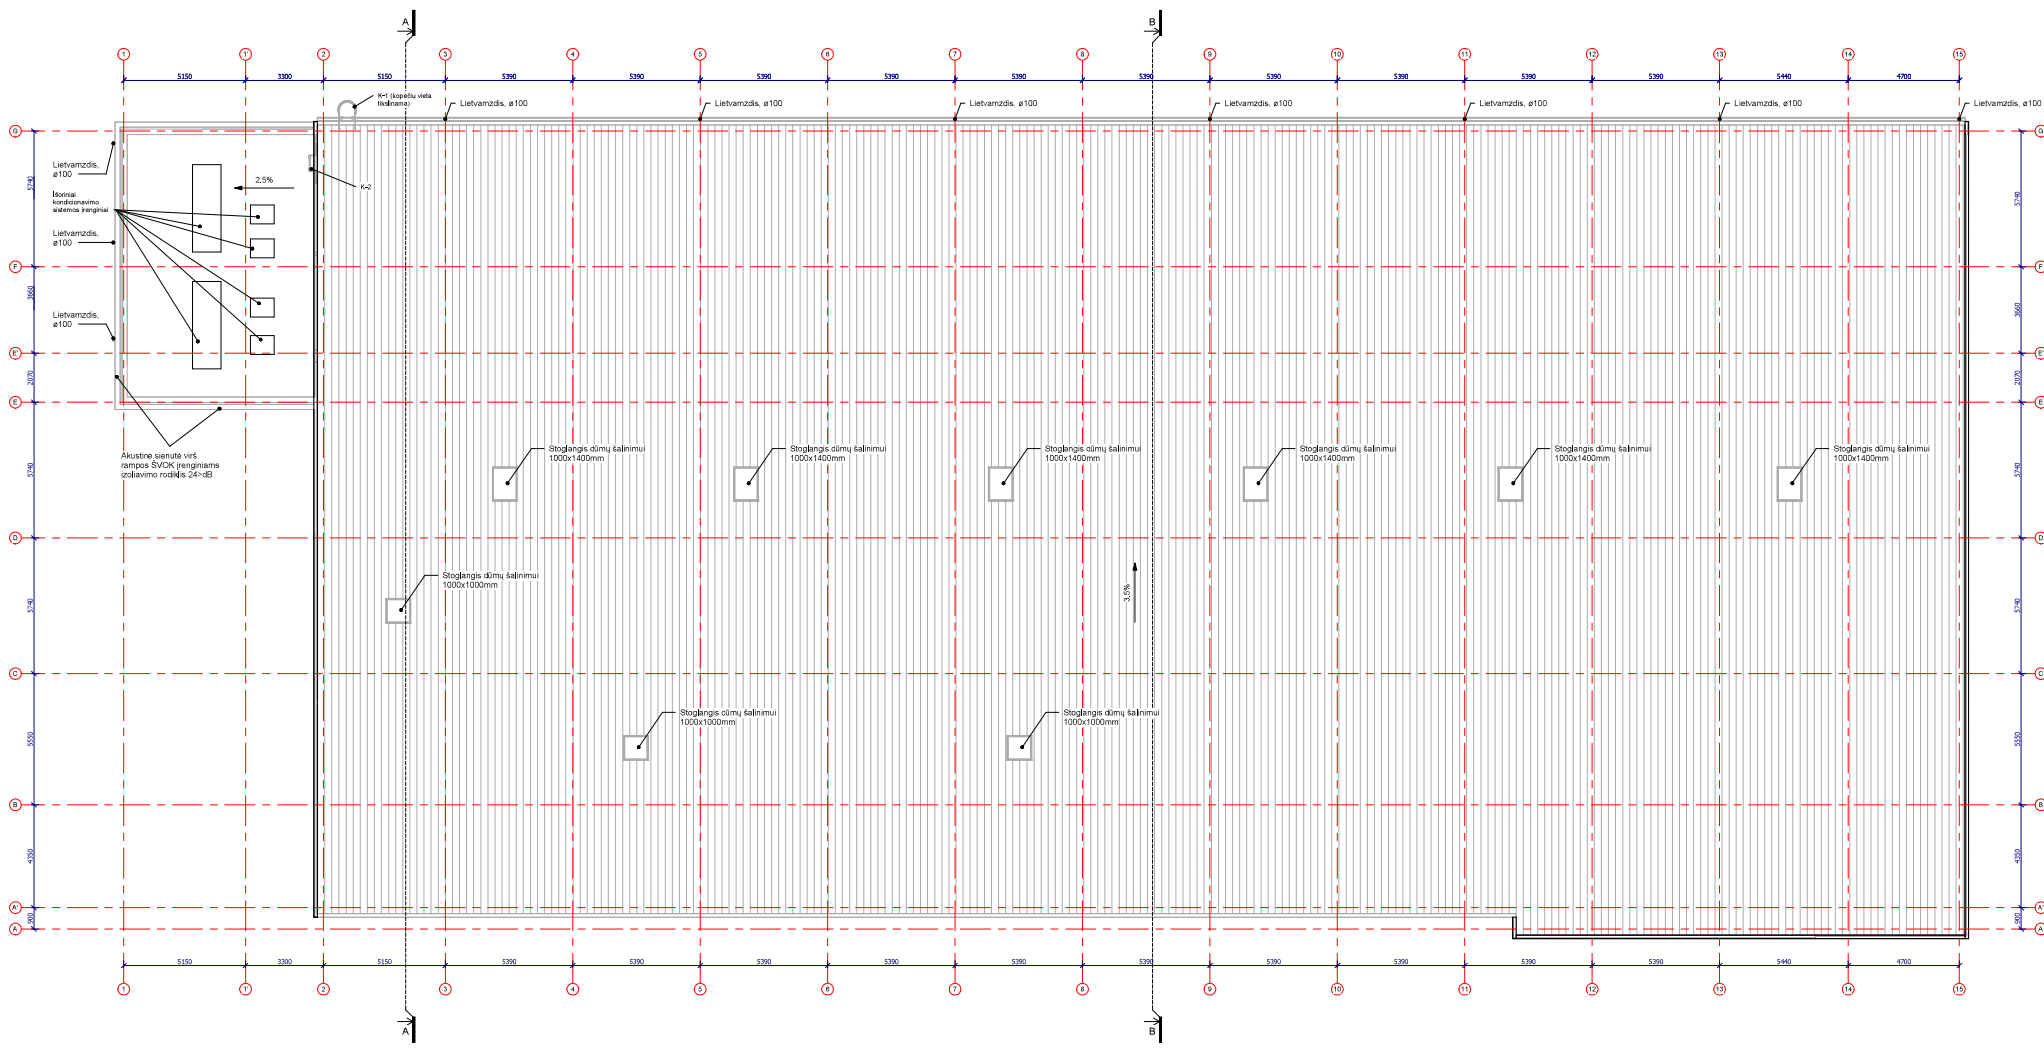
A B

1 1' 2 3 4 5 6 7 8 9 10 11 12 13 14 15

5150 3300 5150 5390 5390 5390 5390 5390 5390 5390 5390 5390 5390 5440 4700

K-1 (kopėčių vieta tikslinama)

Lietvamzdis, ø100
Lietvamzdis, ø100
Lietvamzdis, ø100
Lietvamzdis, ø100
Lietvamzdis, ø100
Lietvamzdis, ø100
Lietvamzdis, ø100

G F E' E D C B A' A

5740 3660 2070 5740 5740 5550 4350 900

Lietvamzdis, ø100

Išoriniai kondicionavimo sistemos įrenginiai

2,5%

K-2

Lietvamzdis, ø100

Lietvamzdis, ø100

Akustinė sienutė virš rampos ŠVOK įrenginiams izoliavimo rodiklis 24>dB

Stoglangis dūmų šalinimui 1000x1400mm
Stoglangis dūmų šalinimui 1000x1400mm
Stoglangis dūmų šalinimui 1000x1400mm
Stoglangis dūmų šalinimui 1000x1400mm
Stoglangis dūmų šalinimui 1000x1400mm
Stoglangis dūmų šalinimui 1000x1400mm

Stoglangis dūmų šalinimui 1000x1000mm

3,5%

Stoglangis dūmų šalinimui 1000x1000mm
Stoglangis dūmų šalinimui 1000x1000mm

5150 3300 5150 5390 5390 5390 5390 5390 5390 5390 5390 5390 5390 5440 4700

1 1' 2 3 4 5 6 7 8 9 10 11 12 13 14 15

A B